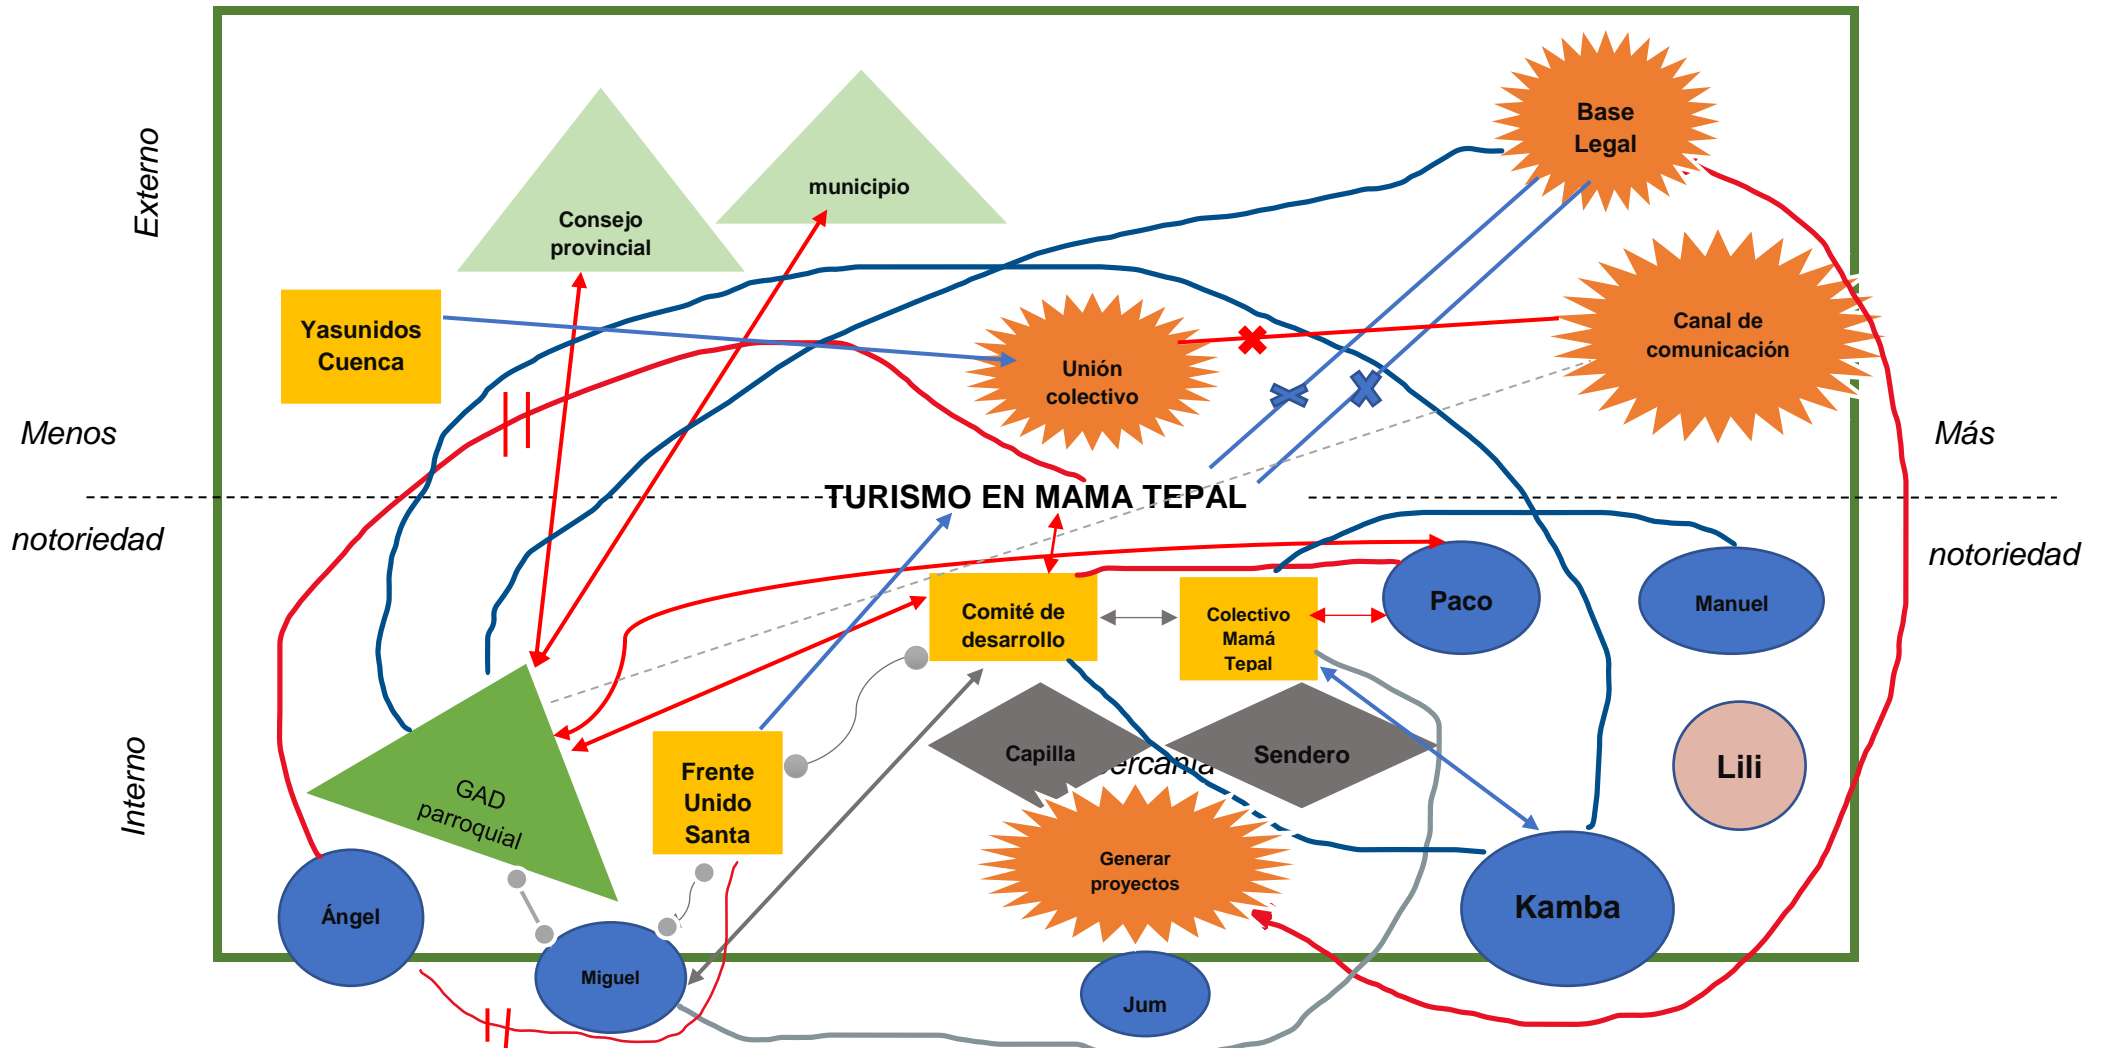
Externo

Menos

notoriedad

Interno

Más

notoriedad

Consejo provincial

municipio

Base Legal

Yasunidos Cuenca

Unión colectivo

Canal de comunicación

TURISMO EN MAMA TEPAL

Paco

Manuel

Comité de desarrollo

Colectivo Mamá Tepal

GAD parroquial

Frente Unido Santa

Capilla

ercanía

Sendero

Lili

Generar proyectos

Kamba

Ángel

Miguel

Jum